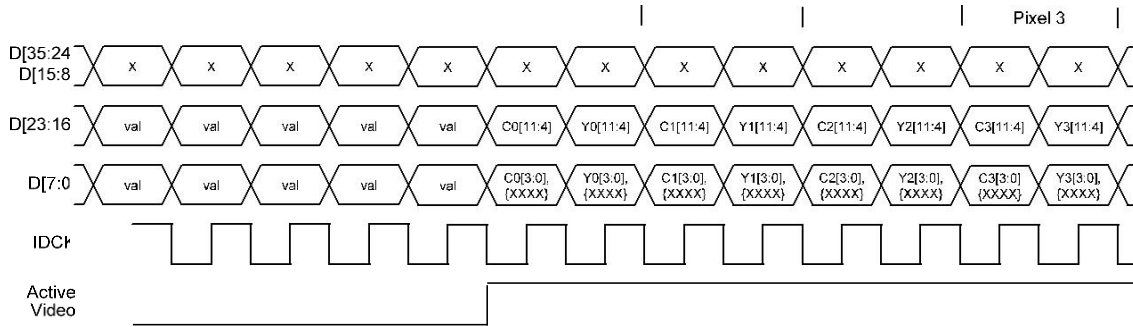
Pixel 3

D[35:24
D[15:8

x x x x x x x x x x x x x

D[23:16

val val val val val C0[11:4] Y0[11:4] C1[11:4] Y1[11:4] C2[11:4] Y2[11:4] C3[11:4] Y3[11:4]

D[7:0

val val val val val C0[3:0], {XXXX} Y0[3:0], {XXXX} C1[3:0], {XXXX} Y1[3:0], {XXXX} C2[3:0], {XXXX} Y2[3:0], {XXXX} C3[3:0], {XXXX} Y3[3:0], {XXXX}

IDCł

Active
Video